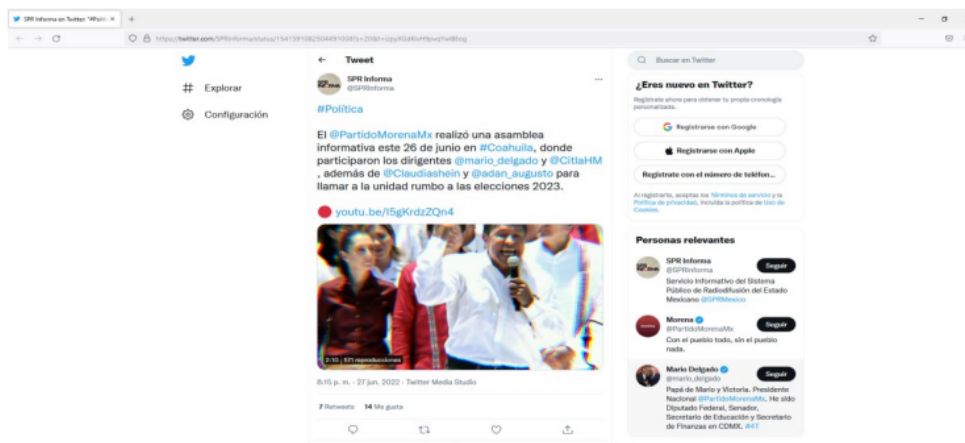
SPR Informa en Twitter: "#Polít ×
https://twitter.com/SPRInforma/status/1541591082504491008?s=20&t=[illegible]

Explorar
Configuración

Tweet
SPR Informa
@SPRInforma

#Política

El @PartidoMorenaMx realizó una asamblea informativa este 26 de junio en #Coahuila, donde participaron los dirigentes @mario_delgado y @CitlaHM , además de @Claudiashein y @adan_augusto para llamar a la unidad rumbo a las elecciones 2023.

youtu.be/I5gKrdzZQn4

2:10 | 571 reproducciones

8:15 p. m. · 27 jun. 2022 · Twitter Media Studio

7 Retweets 14 Me gusta

Buscar en Twitter

¿Eres nuevo en Twitter?
Regístrate ahora para obtener tu propia cronología personalizada.
Registrarse con Google
Registrarse con Apple
Regístrate con el número de teléfon...
Al registrarte, aceptas los Términos de servicio y la Política de privacidad, incluida la política de Uso de Cookies.

Personas relevantes
SPR Informa
@SPRInforma
Seguir
Servicio Informativo del Sistema Público de Radiodifusión del Estado Mexicano @SPRMexico

Morena
@PartidoMorenaMx
Seguir
Con el pueblo todo, sin el pueblo nada.

Mario Delgado
@mario_delgado
Seguir
Papá de Mario y Victoria. Presidente Nacional @PartidoMorenaMx. He sido Diputado Federal, Senador, Secretario de Educación y Secretario de Finanzas en CDMX. #4T